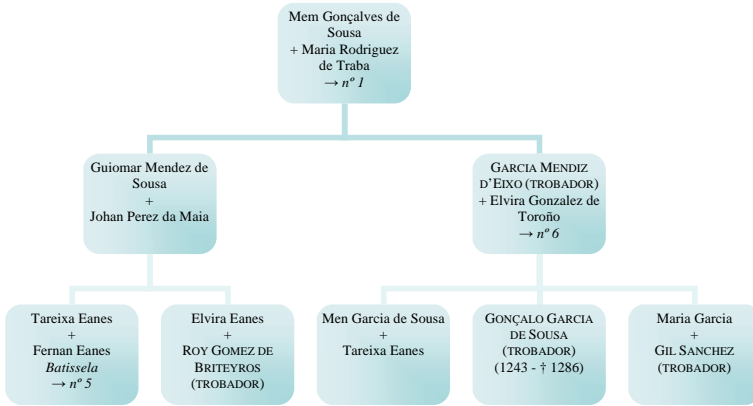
Mem Gonçalves de Sousa
+ Maria Rodriguez de Traba
→ nº 1

Guiomar Mendez de Sousa
+
Johan Perez da Maia

GARCIA MENDIZ D'EIXO (TROBADOR)
+ Elvira Gonzalez de Toroño
→ nº 6

Tareixa Eanes
+
Fernan Eanes
Batissela
→ nº 5

Elvira Eanes
+
ROY GOMEZ DE BRITEYROS
(TROBADOR)

Men Garcia de Sousa
+
Tareixa Eanes

GONÇALO GARCIA DE SOUSA
(TROBADOR)
(1243 - † 1286)

Maria Garcia
+
GIL SANCHEZ
(TROBADOR)